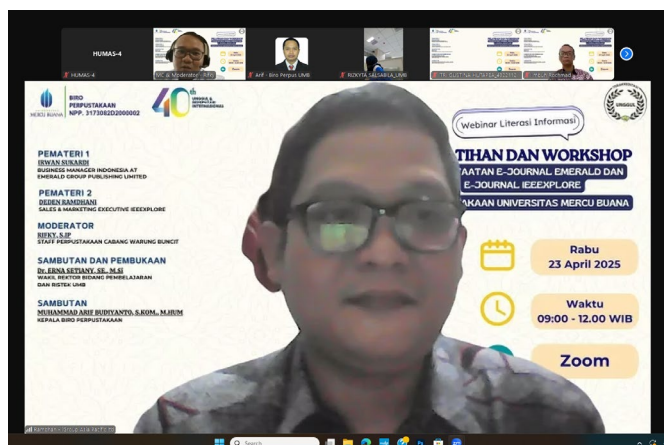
HUMAS-4

HUMAS-4

MC & Moderator - Rifky

Arif - Biro Perpus UMB

RIZKYTA SALSABILA_UMB

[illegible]

Melki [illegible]

MERCU BUANA

BIRO PERPUSTAKAAN NPP. 3173082D2000002

40 UNGGUL & BERPRESTASI INTERNASIONAL

UNGGUL

Webinar Literasi Informasi

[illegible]TIHAN DAN WORKSHOP

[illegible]AATAN E-JOURNAL EMERALD DAN E-JOURNAL IEEEXPLORE

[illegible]AKAAN UNIVERSITAS MERCU BUANA

PEMATERI 1
IRWAN SUKARDI
BUSINESS MANAGER INDONESIA AT EMERALD GROUP PUBLISHING LIMITED

PEMATERI 2
DEDEN RAMDHANI
SALES & MARKETING EXECUTIVE IEEEXPLORE

MODERATOR
RIFKY, S.IP
STAFF PERPUSTAKAAN CABANG WARUNG BUNCIT

SAMBUTAN DAN PEMBUKAAN
Dr. ERNA SETIANY, SE., M.Si
WAKIL REKTOR BIDANG PEMBELAJARAN DAN RISTEK UMB

SAMBUTAN
MUHAMMAD ARIF BUDIYANTO, S.KOM., M.HUM
KEPALA BIRO PERPUSTAKAAN

Rabu
23 April 2025

Waktu
09:00 - 12.00 WIB

Zoom

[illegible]

Search